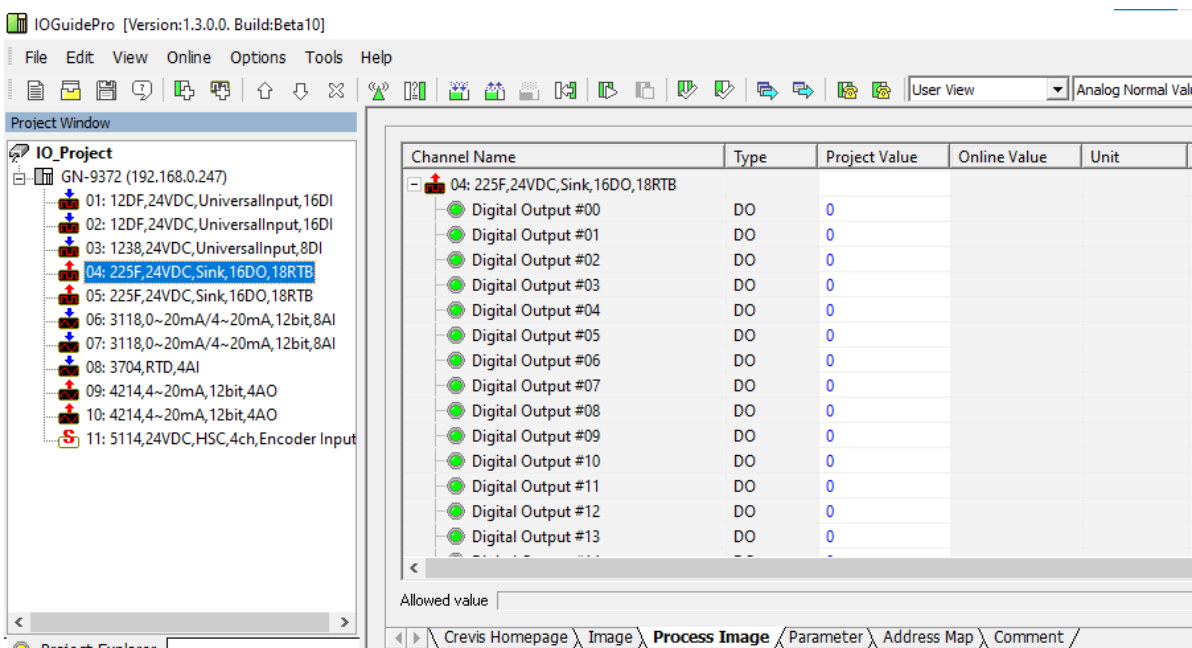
IOGuidePro [Version:1.3.0.0. Build:Beta10]

File Edit View Online Options Tools Help

User View
Analog Normal Val

Project Window

IO_Project
GN-9372 (192.168.0.247)
01: 12DF,24VDC,UniversalInput,16DI
02: 12DF,24VDC,UniversalInput,16DI
03: 1238,24VDC,UniversalInput,8DI
04: 225F,24VDC,Sink,16DO,18RTB
05: 225F,24VDC,Sink,16DO,18RTB
06: 3118,0~20mA/4~20mA,12bit,8AI
07: 3118,0~20mA/4~20mA,12bit,8AI
08: 3704,RTD,4AI
09: 4214,4~20mA,12bit,4AO
10: 4214,4~20mA,12bit,4AO
11: 5114,24VDC,HSC,4ch,Encoder Input

| Channel Name | Type | Project Value | Online Value | Unit |
|---|---|---|---|---|
| 04: 225F,24VDC,Sink,16DO,18RTB | | | | |
| Digital Output #00 | DO | 0 | | |
| Digital Output #01 | DO | 0 | | |
| Digital Output #02 | DO | 0 | | |
| Digital Output #03 | DO | 0 | | |
| Digital Output #04 | DO | 0 | | |
| Digital Output #05 | DO | 0 | | |
| Digital Output #06 | DO | 0 | | |
| Digital Output #07 | DO | 0 | | |
| Digital Output #08 | DO | 0 | | |
| Digital Output #09 | DO | 0 | | |
| Digital Output #10 | DO | 0 | | |
| Digital Output #11 | DO | 0 | | |
| Digital Output #12 | DO | 0 | | |
| Digital Output #13 | DO | 0 | | |

Allowed value

Crevis Homepage Image Process Image Parameter Address Map Comment

Project Explorer